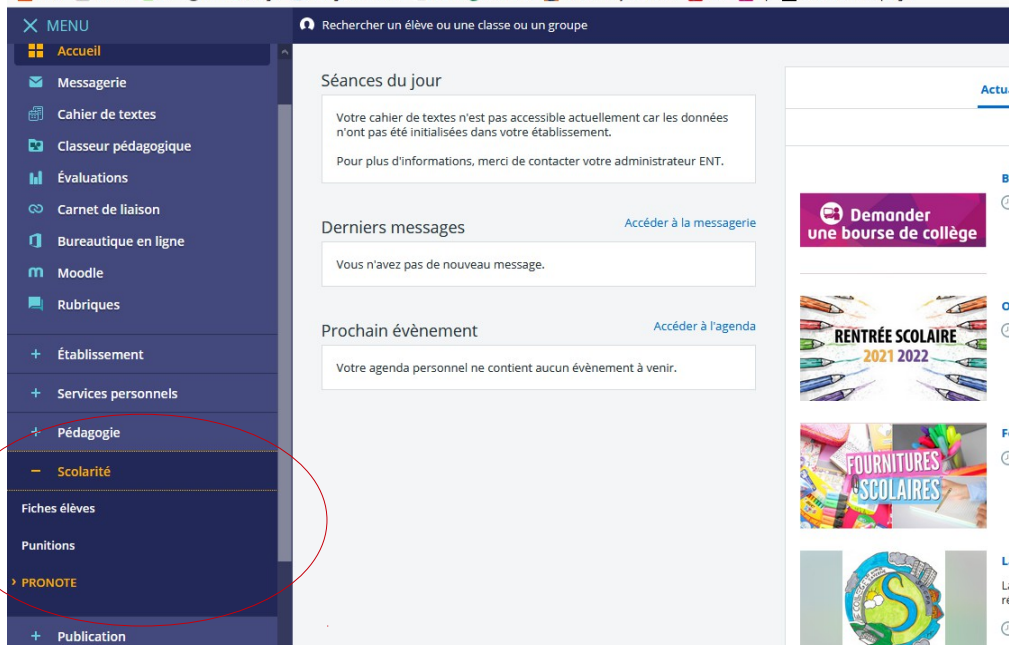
× MENU

Accueil

Messagerie

Cahier de textes

Classeur pédagogique

Évaluations

Carnet de liaison

Bureautique en ligne

Moodle

Rubriques

+ Établissement

+ Services personnels

+ Pédagogie

− Scolarité

Fiches élèves

Punitions

› PRONOTE

+ Publication

Rechercher un élève ou une classe ou un groupe

Séances du jour

Votre cahier de textes n'est pas accessible actuellement car les données n'ont pas été initialisées dans votre établissement.

Pour plus d'informations, merci de contacter votre administrateur ENT.

Derniers messages

Accéder à la messagerie

Vous n'avez pas de nouveau message.

Prochain évènement

Accéder à l'agenda

Votre agenda personnel ne contient aucun évènement à venir.

Actua

Demander une bourse de collège

RENTRÉE SCOLAIRE 2021 2022

FOURNITURES SCOLAIRES